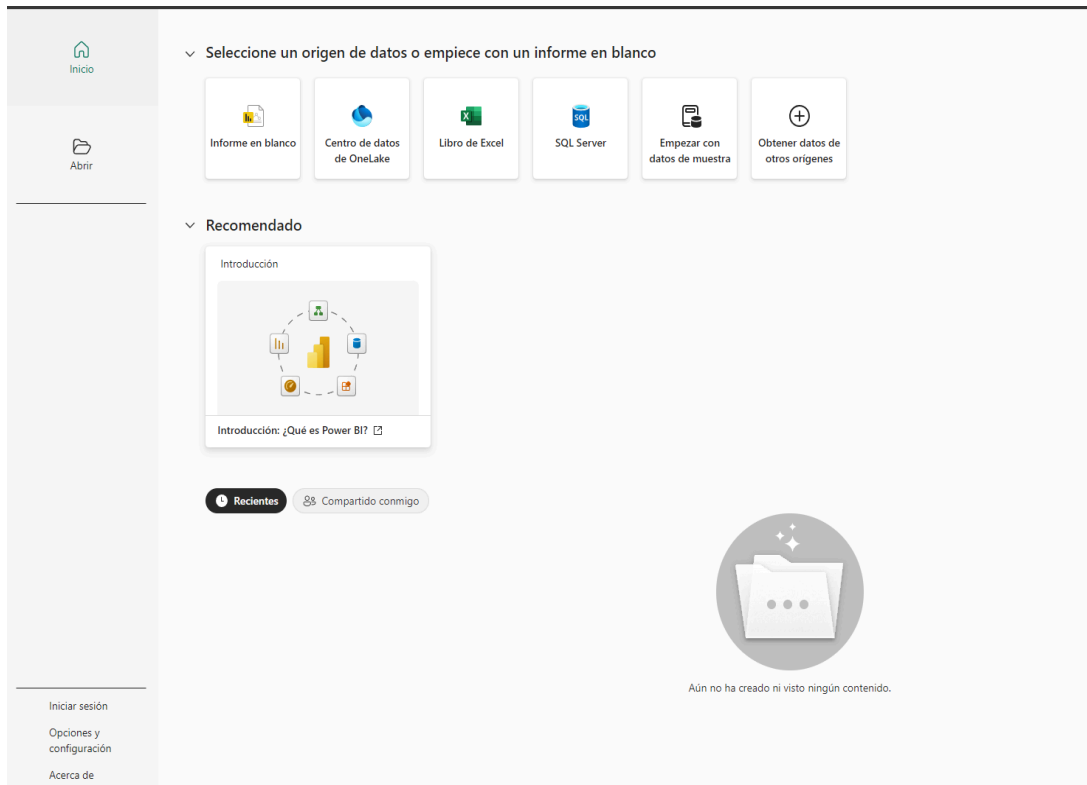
Inicio

Abrir

Seleccione un origen de datos o empiece con un informe en blanco

Informe en blanco

Centro de datos de OneLake

Libro de Excel

SQL

SQL Server

Empezar con datos de muestra

Obtener datos de otros orígenes

Recomendado

Introducción

Introducción: ¿Qué es Power BI?

Recientes

Compartido conmigo

Aún no ha creado ni visto ningún contenido.

Iniciar sesión

Opciones y configuración

Acerca de